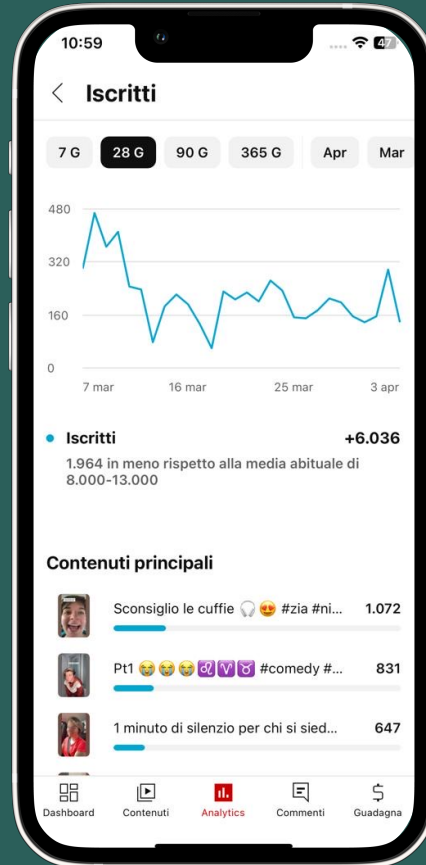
10:59

47

Iscritti

7 G
28 G
90 G
365 G
Apr
Mar

480
320
160
0

7 mar
16 mar
25 mar
3 apr

Iscritti
+6.036

1.964 in meno rispetto alla media abituale di 8.000-13.000

Contenuti principali

Sconsiglio le cuffie 🎧 😍 #zia #ni...
1.072

Pt1 😭😭😭♌♈♉ #comedy #...
831

1 minuto di silenzio per chi si sied...
647

Dashboard
Contenuti
Analytics
Commenti
Guadagna